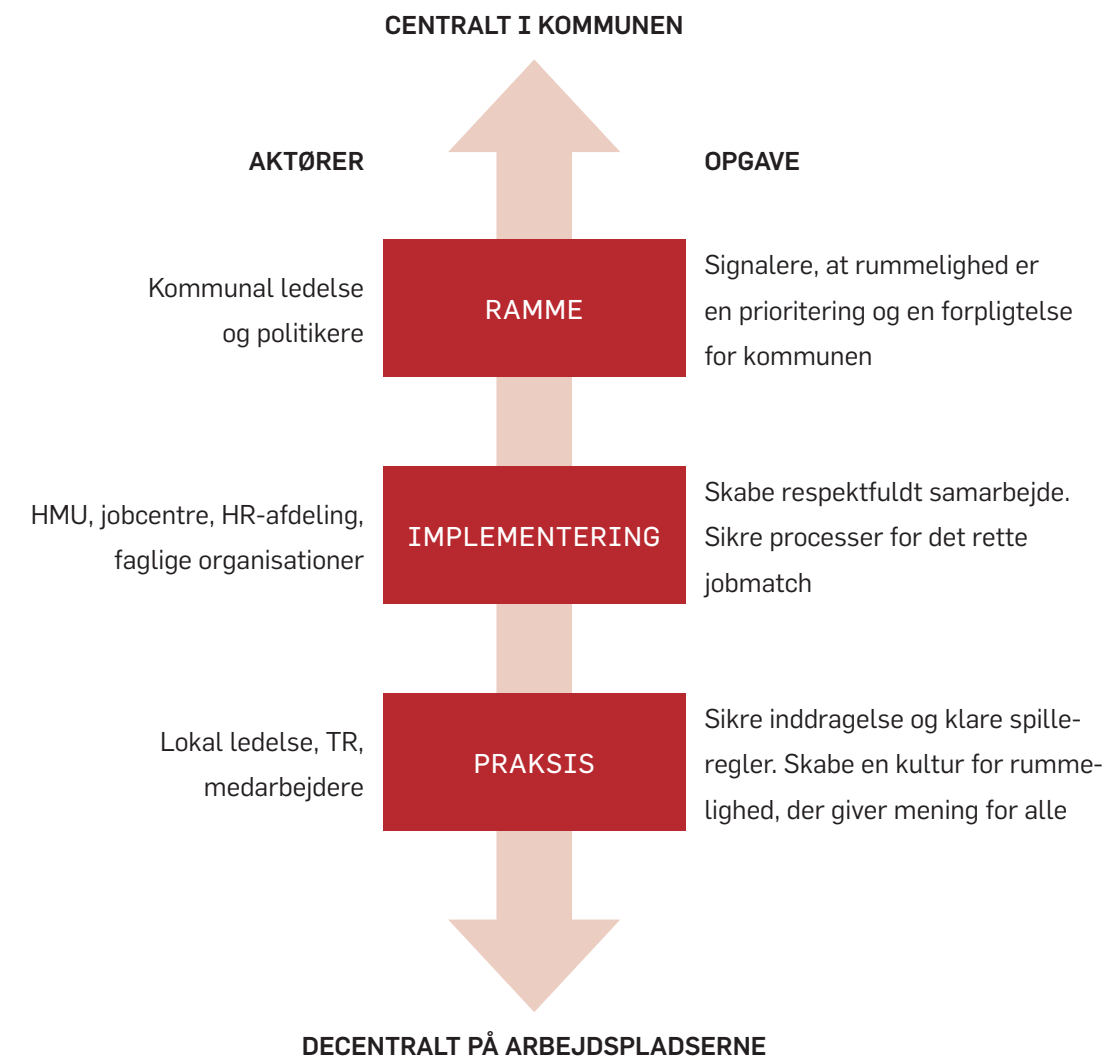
CENTRALT I KOMMUNEN

AKTØRER

OPGAVE

Kommunal ledelse og politikere

RAMME

Signalere, at rummelighed er en prioritering og en forpligtelse for kommunen

HMU, jobcentre, HR-afdeling, faglige organisationer

IMPLEMENTERING

Skabe respektfuldt samarbejde. Sikre processer for det rette jobmatch

Lokal ledelse, TR, medarbejdere

PRAKSIS

Sikre inddragelse og klare spilleregler. Skabe en kultur for rummelighed, der giver mening for alle

DECENTRALT PÅ ARBEJDSPLADSERNE